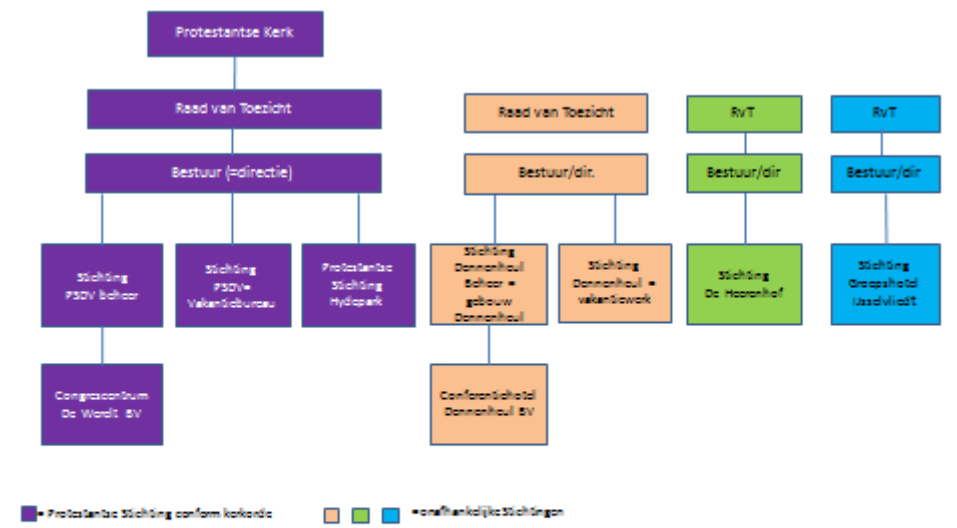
Protestantse Kerk

Raad van Toezicht

Bestuur (=directie)

Stichting PSDV Beheer

Stichting PSDV= Vakantiebureau

Protestantse Stichting Hydepark

Congrescentrum De Woudt BV

Raad van Toezicht

Bestuur/dir.

Stichting Dennenheul Beheer = gebouw Dennenheul

Stichting Dennenheul = vakantiewerk

Conferentiehotel Dennenheul BV

RvT

Bestuur/dir

Stichting De Hoorneboeg

RvT

Bestuur/dir

Stichting Groepshotel IJsselvliedt

= Protestantse Stichting conform kerkorde

= onafhankelijke Stichtingen